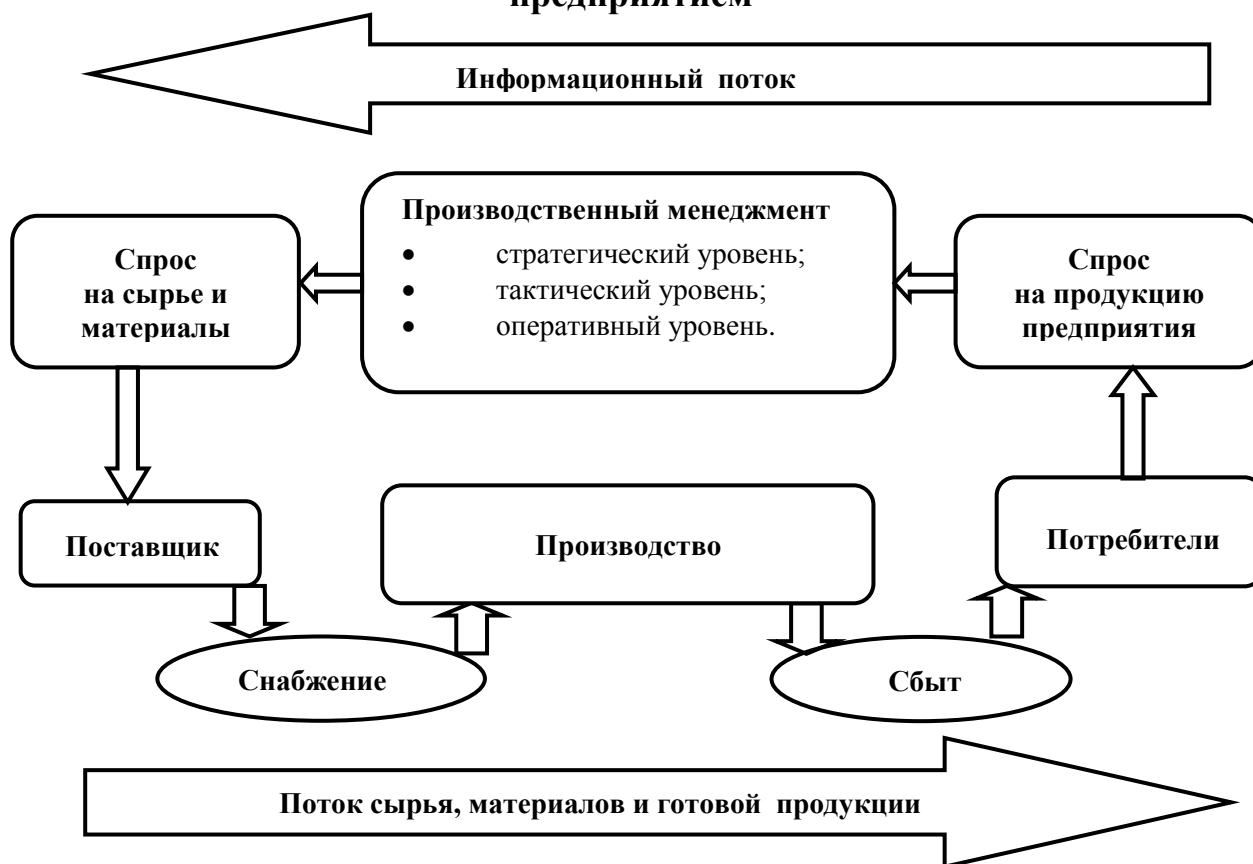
предприятием

Информационный поток

Спрос на сырье и материалы

Производственный менеджмент

- стратегический уровень;
- тактический уровень;
- оперативный уровень.

Спрос на продукцию предприятия

Поставщик

Производство

Потребители

Снабжение

Сбыт

Поток сырья, материалов и готовой продукции